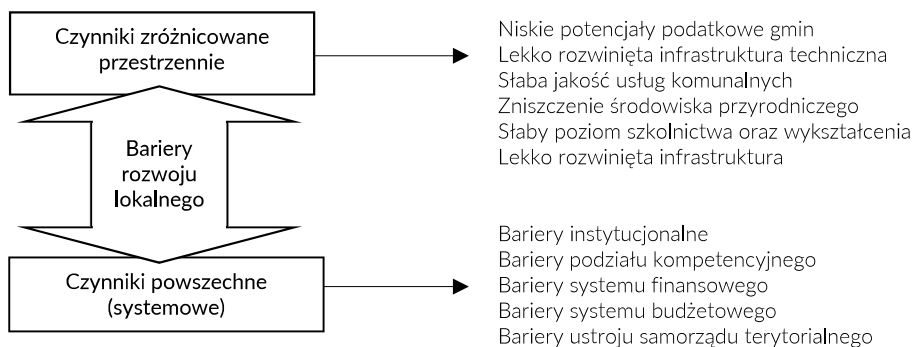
Czynniki zróżnicowane przestrzennie

Niskie potencjały podatkowe gmin
Lekko rozwinięta infrastruktura techniczna
Słaba jakość usług komunalnych
Zniszczenie środowiska przyrodniczego
Słaby poziom szkolnictwa oraz wykształcenia
Lekko rozwinięta infrastruktura

Bariery rozwoju lokalnego

Czynniki powszechne (systemowe)

Bariery instytucjonalne
Bariery podziału kompetencyjnego
Bariery systemu finansowego
Bariery systemu budżetowego
Bariery ustroju samorządu terytorialnego